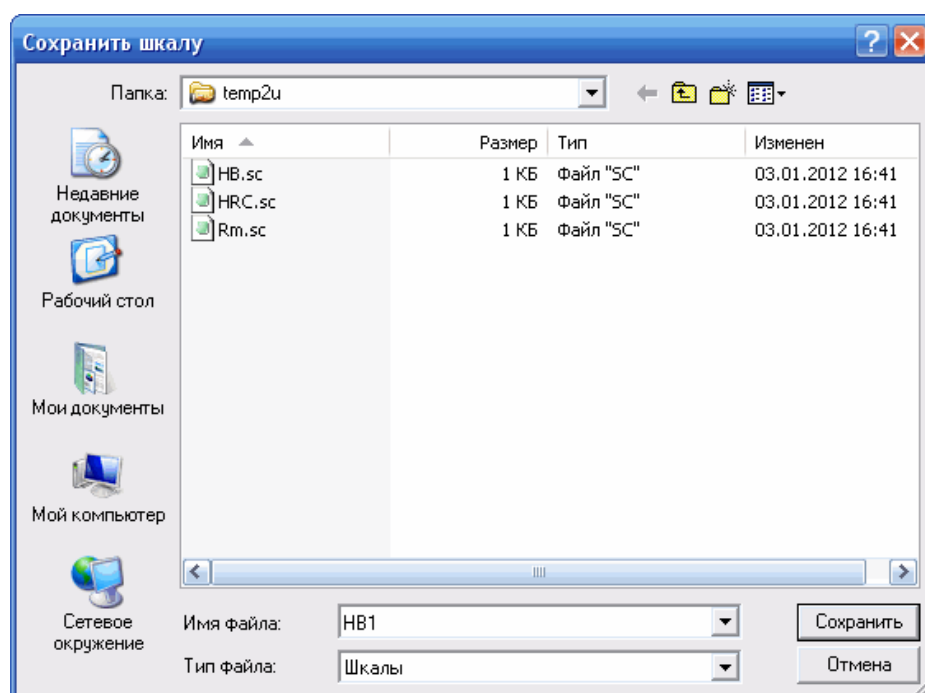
Сохранить шкалу

Папка: temp2u

Недавние документы

Рабочий стол

Мои документы

Мой компьютер

Сетевое окружение

| Имя | Размер | Тип | Изменен |
|---|---|---|---|
| HB.sc | 1 КБ | Файл "SC" | 03.01.2012 16:41 |
| HRC.sc | 1 КБ | Файл "SC" | 03.01.2012 16:41 |
| Rm.sc | 1 КБ | Файл "SC" | 03.01.2012 16:41 |

Имя файла: HB1

Тип файла: Шкалы

Сохранить

Отмена